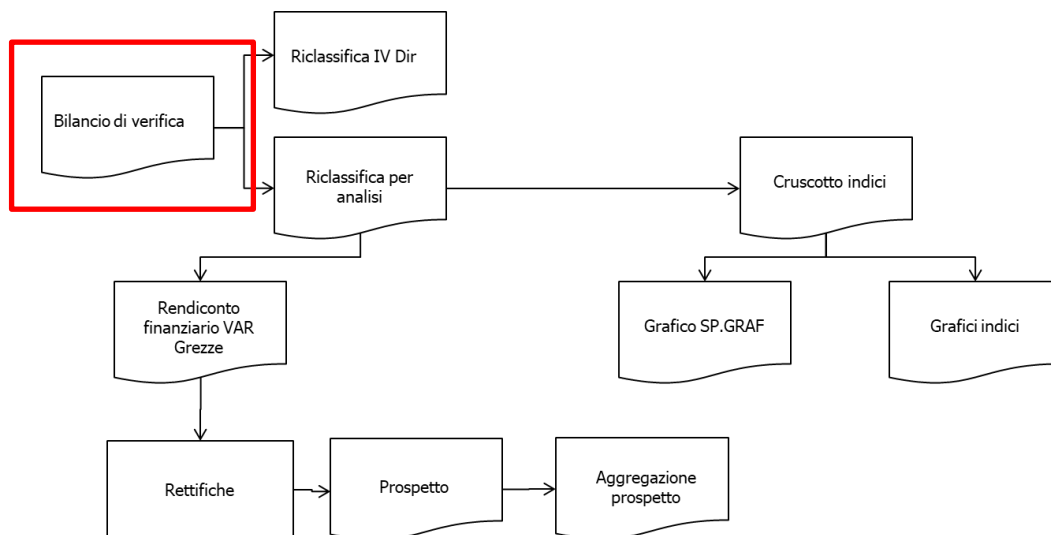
Bilancio di verifica

Riclassifica IV Dir

Riclassifica per analisi

Cruscotto indici

Rendiconto finanziario VAR Grezze

Grafico SP.GRAF

Grafici indici

Rettifiche

Prospetto

Aggregazione prospetto